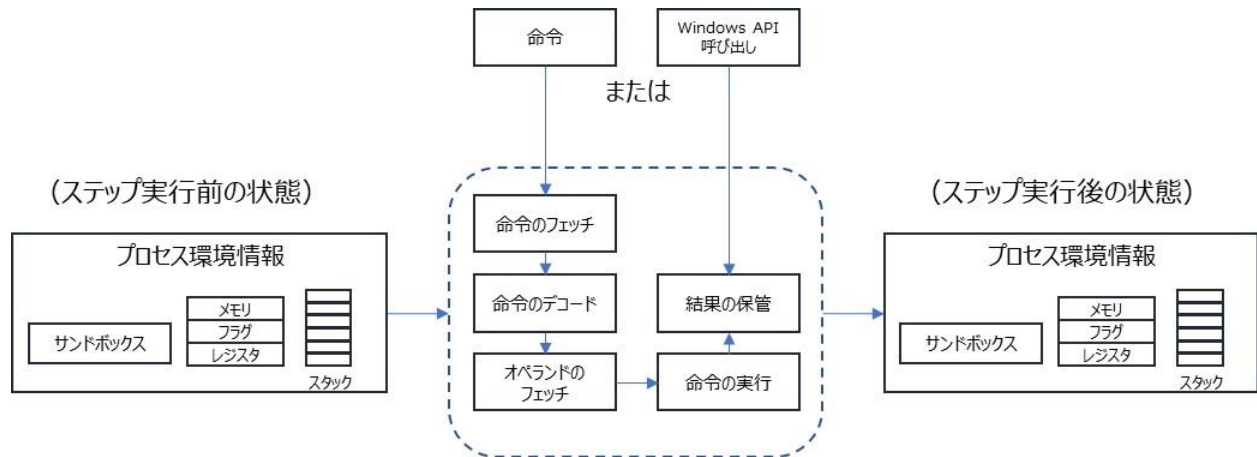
命令

Windows API 呼び出し

または

（ステップ実行前の状態）

プロセス環境情報

サンドボックス

メモリ

フラグ

レジスタ

スタック

命令のフェッチ

命令のデコード

オペランドのフェッチ

結果の保管

命令の実行

（ステップ実行後の状態）

プロセス環境情報

サンドボックス

メモリ

フラグ

レジスタ

スタック